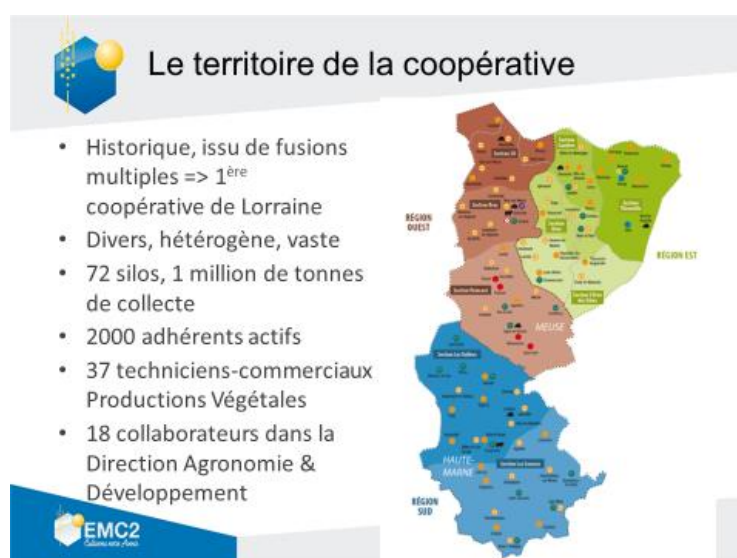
Le territoire de la coopérative

- Historique, issu de fusions multiples => 1$^{ère}$ coopérative de Lorraine
- Divers, hétérogène, vaste
- 72 silos, 1 million de tonnes de collecte
- 2000 adhérents actifs
- 37 techniciens-commerciaux Productions Végétales
- 18 collaborateurs dans la Direction Agronomie & Développement

EMC2

RÉGION OUEST

RÉGION EST

MEUSE

HAUTE-MARNE

RÉGION SUD